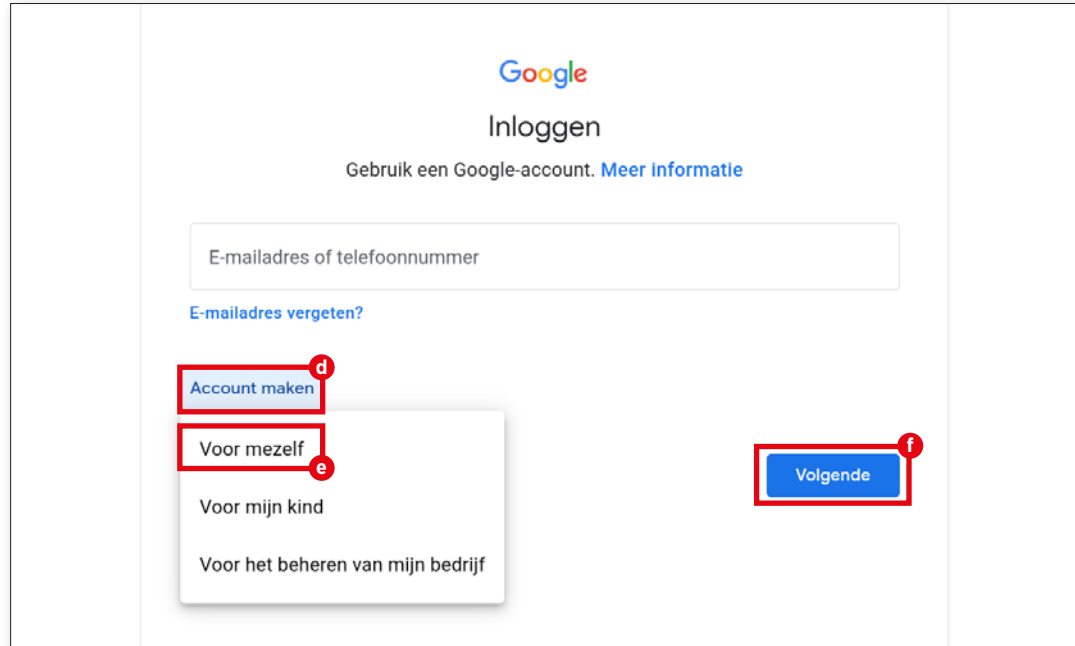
Google

Inloggen

Gebruik een Google-account. Meer informatie

E-mailadres of telefoonnummer

E-mailadres vergeten?

Account maken d

Voor mezelf e

Voor mijn kind

Voor het beheren van mijn bedrijf

f

Volgende